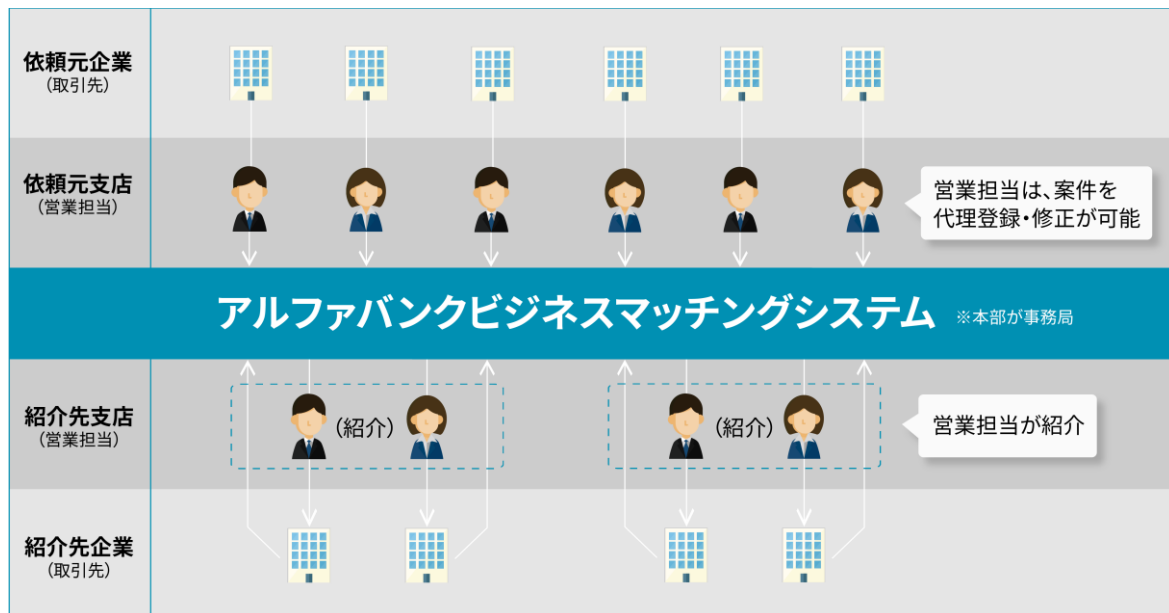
依頼元企業
（取引先）

依頼元支店
（営業担当）

営業担当は、案件を代理登録・修正が可能

アルファバンクビジネスマッチングシステム ※本部が事務局

紹介先支店
（営業担当）

（紹介）

（紹介）

営業担当が紹介

紹介先企業
（取引先）